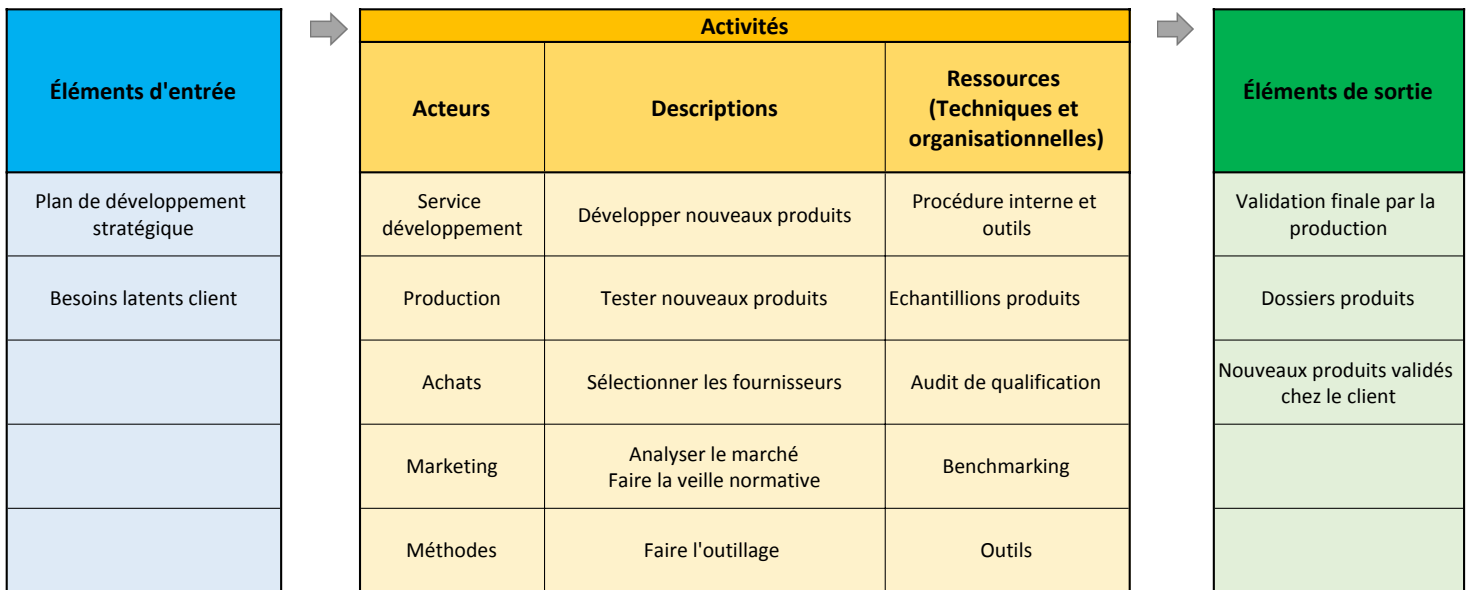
| Éléments d'entrée |
|---|
| Plan de développement stratégique |
| Besoins latents client |
| |
| |
| |

Activités

| Acteurs | Descriptions | Ressources (Techniques et organisationnelles) |
|---|---|---|
| Service développement | Développer nouveaux produits | Procédure interne et outils |
| Production | Tester nouveaux produits | Echantillions produits |
| Achats | Sélectionner les fournisseurs | Audit de qualification |
| Marketing | Analyser le marché<br>Faire la veille normative | Benchmarking |
| Méthodes | Faire l'outillage | Outils |

| Éléments de sortie |
|---|
| Validation finale par la production |
| Dossiers produits |
| Nouveaux produits validés chez le client |
| |
| |